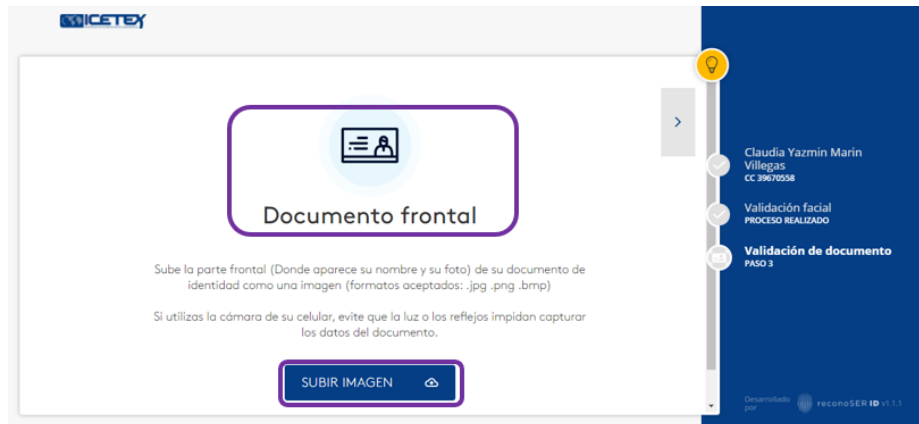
ICETEX

Documento frontal

Sube la parte frontal (Donde aparece su nombre y su foto) de su documento de identidad como una imagen (formatos aceptados: .jpg .png .bmp)

Si utilizas la cámara de su celular, evite que la luz o los reflejos impidan capturar los datos del documento.

SUBIR IMAGEN

Claudia Yazmin Marin Villegas
CC 39670558

Validación facial
PROCESO REALIZADO

Validación de documento
PASO 3

Desarrollado por reconoSER ID v1.1.1